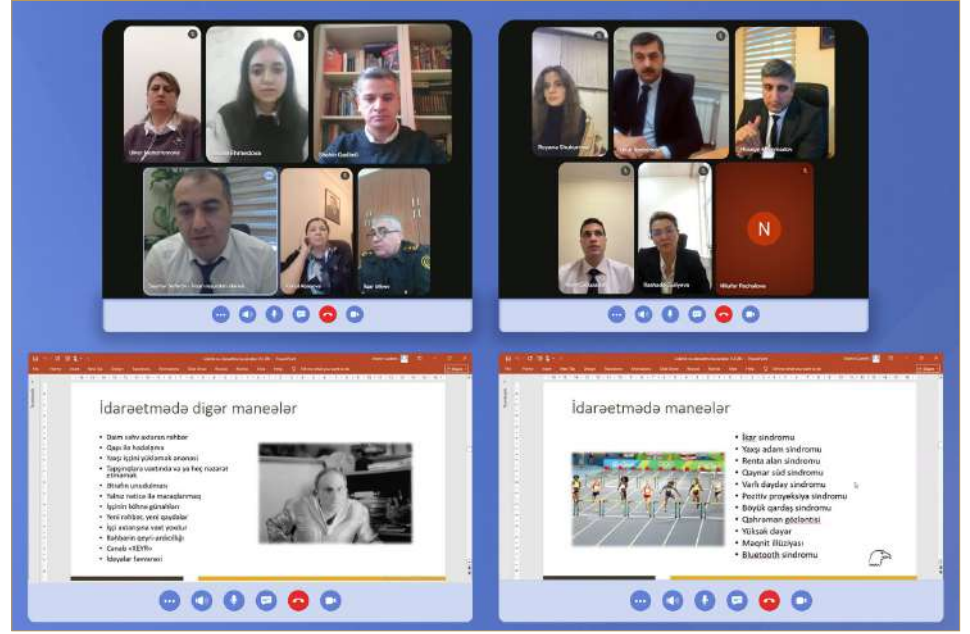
İdarəetmədə digər maneələr

- Daim səhv axtaran rəhbər
- Qapı ilə hadisəyə
- Yaxşı işçini yükləmək ənənəsi
- Tapşırıqlara vaxtında və ya heç nəzarət etməmək
- Strafın unudulması
- Yalnız nəticə ilə maraqlanmaq
- İşçinin böhran günahları
- Yeni rəhbər, yeni qaydalar
- İşçi axtarışına vaxt yoxdur
- Rəhbərin qeyri-anlaqlılığı
- Canab «XEYR»
- İdeyalar fermeri

İdarəetmədə maneələr

- İkar sindromu
- Yaxşı adam sindromu
- Renta alan sindromu
- Qaynar süd sindromu
- Vərdi dayday sindromu
- Pozitiv proyeksiya sindromu
- Böyük qardaş sindromu
- Qəhrəman gözləntisi
- Yüksək dayar
- Maqnit illüziyası
- Bluetooth sindromu

N